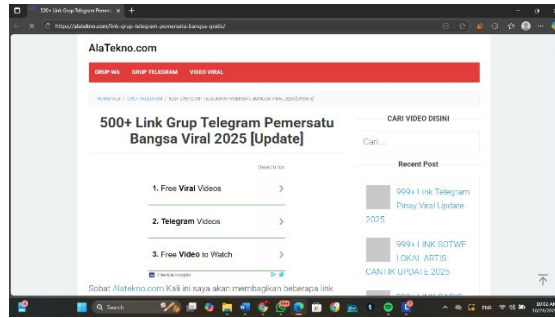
500+ Link Grup Telegram Pemers... ×  +

https://alatekno.com/link-grup-telegram-pemersatu-bangsa-gratis/

AlaTekno.com

GRUP WA   GRUP TELEGRAM   VIDEO VIRAL

HOMEPAGE / GRUP TELEGRAM / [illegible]

500+ Link Grup Telegram Pemersatu Bangsa Viral 2025 [Update]

Search for

1. Free Viral Videos

2. Telegram Videos

3. Free Video to Watch

Lifestyle Insights

Sobat Alatekno.com Kali ini saya akan membagikan beberapa link

CARI VIDEO DISINI

Cari ...

Recent Post

999+ Link Telegram Pinay Viral Update 2025

999+ LINK SOTWE LOKAL ARTIS CANTIK UPDATE 2025

Search

10:11 AM
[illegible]